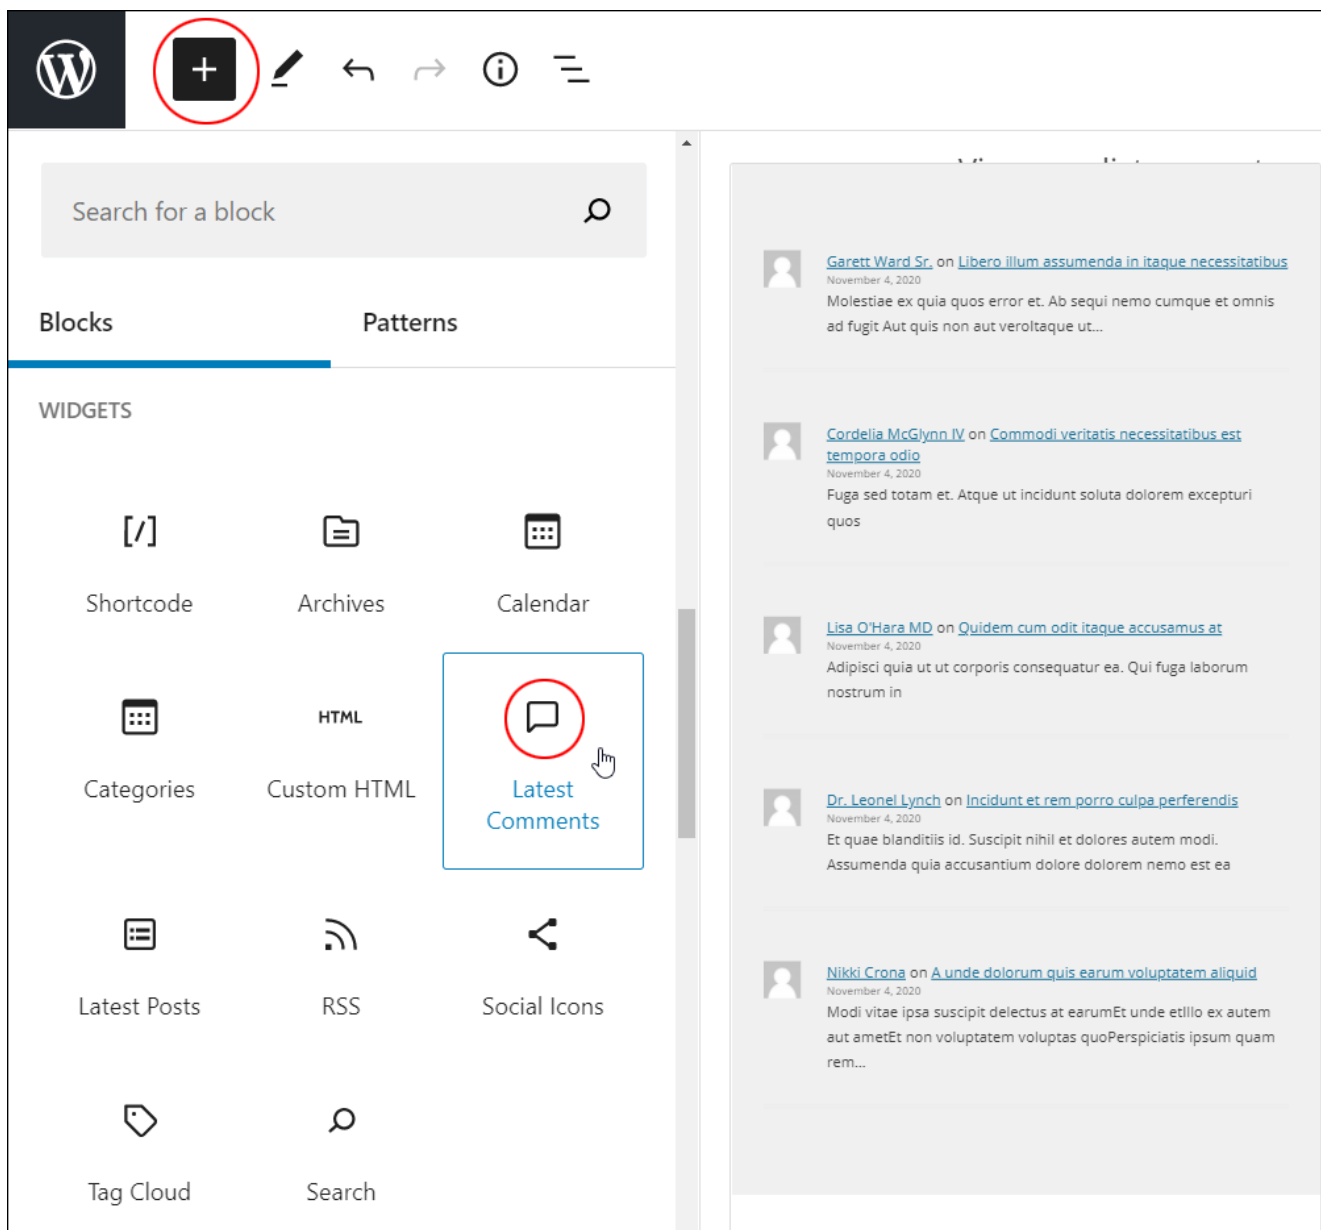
Search for a block

Blocks

Patterns

WIDGETS

[/]

Shortcode

Archives

Calendar

Categories

HTML

Custom HTML

Latest Comments

Latest Posts

RSS

Social Icons

Tag Cloud

Search

Garett Ward Sr. on Libero illum assumenda in itaque necessitatibus
November 4, 2020
Molestiae ex quia quos error et. Ab sequi nemo cumque et omnis ad fugit Aut quis non aut veroltaque ut...

Cordelia McGlynn IV on Commodi veritatis necessitatibus est tempora odio
November 4, 2020
Fuga sed totam et. Atque ut incidunt soluta dolorem excepturi quos

Lisa O'Hara MD on Quidem cum odit itaque accusamus at
November 4, 2020
Adipisci quia ut ut corporis consequatur ea. Qui fuga laborum nostrum in

Dr. Leonel Lynch on Incidunt et rem porro culpa perferendis
November 4, 2020
Et quae blanditiis id. Suscipit nihil et dolores autem modi. Assumenda quia accusantium dolore dolorem nemo est ea

Nikki Crona on A unde dolorum quis earum voluptatem aliquid
November 4, 2020
Modi vitae ipsa suscipit delectus at earumEt unde etIllo ex autem aut ametEt non voluptatem voluptas quoPerspiciatis ipsum quam rem...